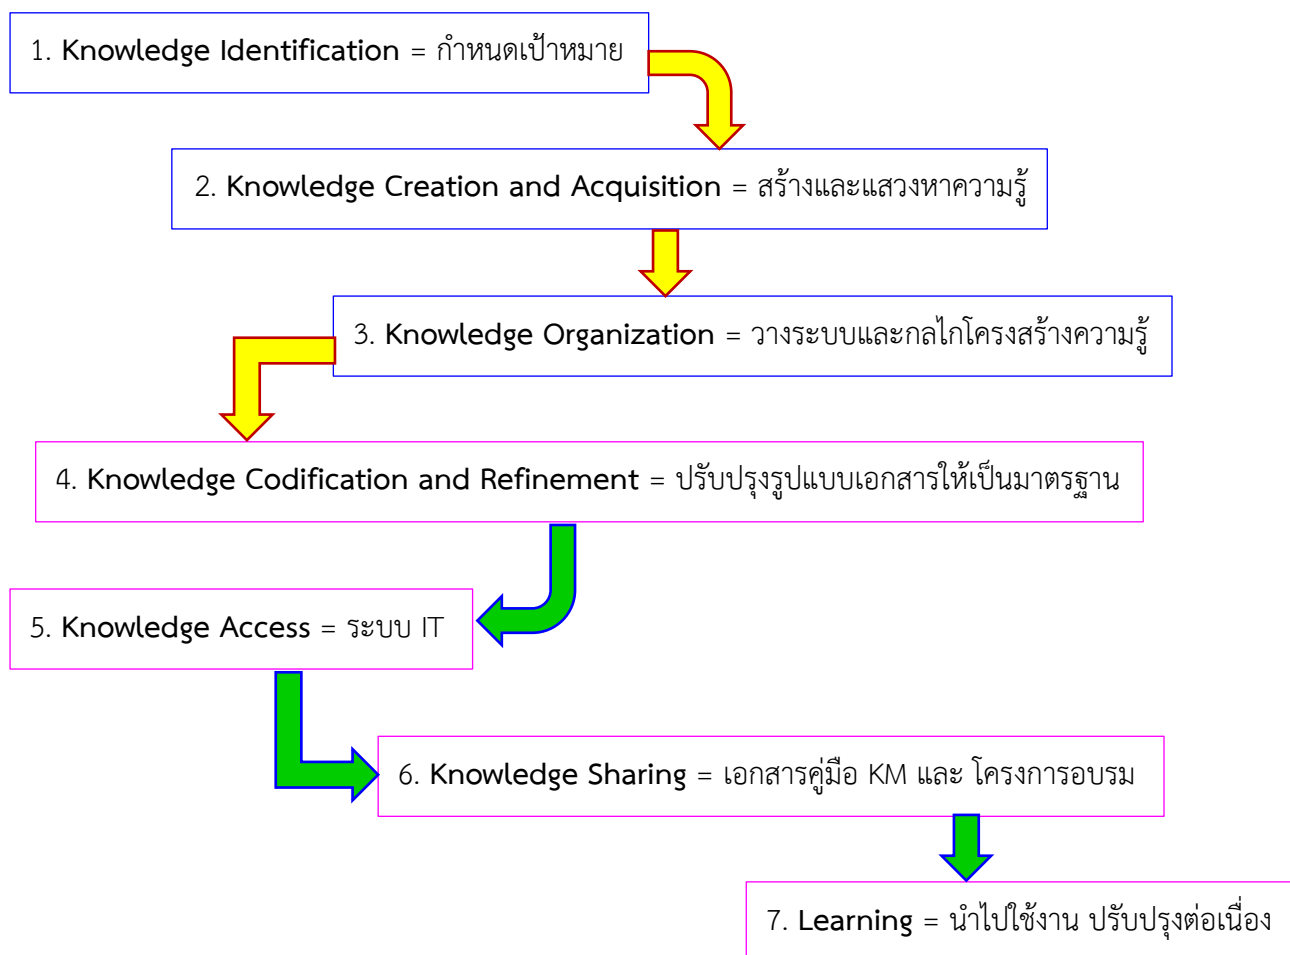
1. Knowledge Identification = กำหนดเป้าหมาย

2. Knowledge Creation and Acquisition = สร้างและแสวงหาความรู้

3. Knowledge Organization = วางระบบและกลไกโครงสร้างความรู้

4. Knowledge Codification and Refinement = ปรับปรุงรูปแบบเอกสารให้เป็นมาตรฐาน

5. Knowledge Access = ระบบ IT

6. Knowledge Sharing = เอกสารคู่มือ KM และ โครงการอบรม

7. Learning = นำไปใช้งาน ปรับปรุงต่อเนื่อง